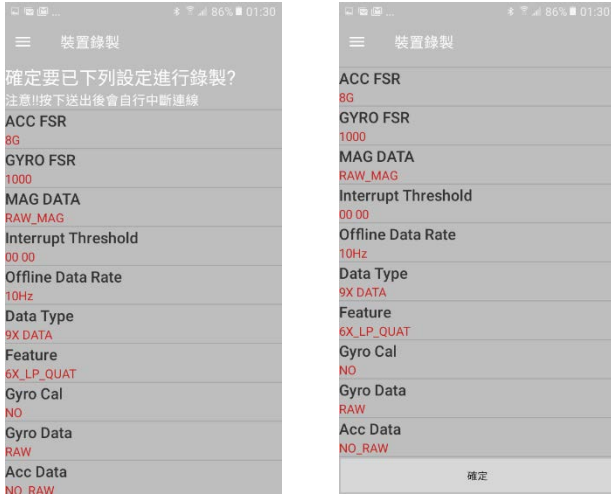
86% 01:30

裝置錄製

確定要已下列設定進行錄製?
注意!!按下送出後會自行中斷連線

ACC FSR
8G

GYRO FSR
1000

MAG DATA
RAW_MAG

Interrupt Threshold
00 00

Offline Data Rate
10Hz

Data Type
9X DATA

Feature
6X_LP_QUAT

Gyro Cal
NO

Gyro Data
RAW

Acc Data
NO_RAW

86% 01:30

裝置錄製

ACC FSR
8G

GYRO FSR
1000

MAG DATA
RAW_MAG

Interrupt Threshold
00 00

Offline Data Rate
10Hz

Data Type
9X DATA

Feature
6X_LP_QUAT

Gyro Cal
NO

Gyro Data
RAW

Acc Data
NO_RAW

確定